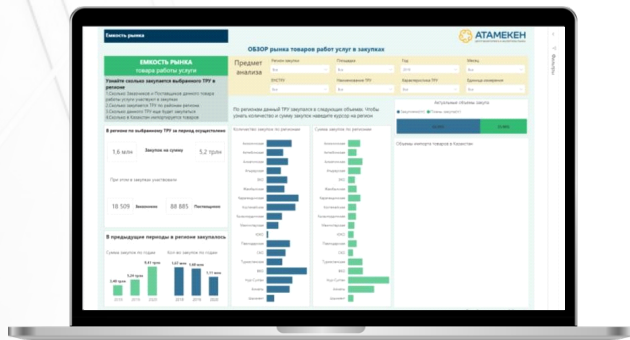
Емкость рынка

ОБЗОР рынка товаров работ услуг в закупках

АТАМЕКЕН

ЕМКОСТЬ РЫНКА
товара работы услуги

Узнайте сколько закупается выбранного ТРУ в регионе
1.Сколько Заказчиков и Поставщиков данного товара работы услуги участвуют в регионе
2.Сколько закупается ТРУ по районам региона
3.Сколько закупается ТРУ еще будет закупаться
4.Сколько в Казахстан импортируется товаров

Предмет анализа

В регионе по выбранному ТРУ за период осуществлено

1,6 млн
Закупок на сумму
5,2 трлн

При этом в закупках участвовали

18 509
Заказчиков
88 885
Поставщиков

В предыдущие периоды в регионе закупалось

Сумма закупок по годам
Кол-во закупок по годам

По регионам данный ТРУ закупился в следующих объемах. Чтобы узнать количество и сумму закупок наведите курсор на регион

Количество закупок по регионам
Сумма закупок по регионам

Актуальные объемы закупок

Объемы импорта товаров в Казахстан